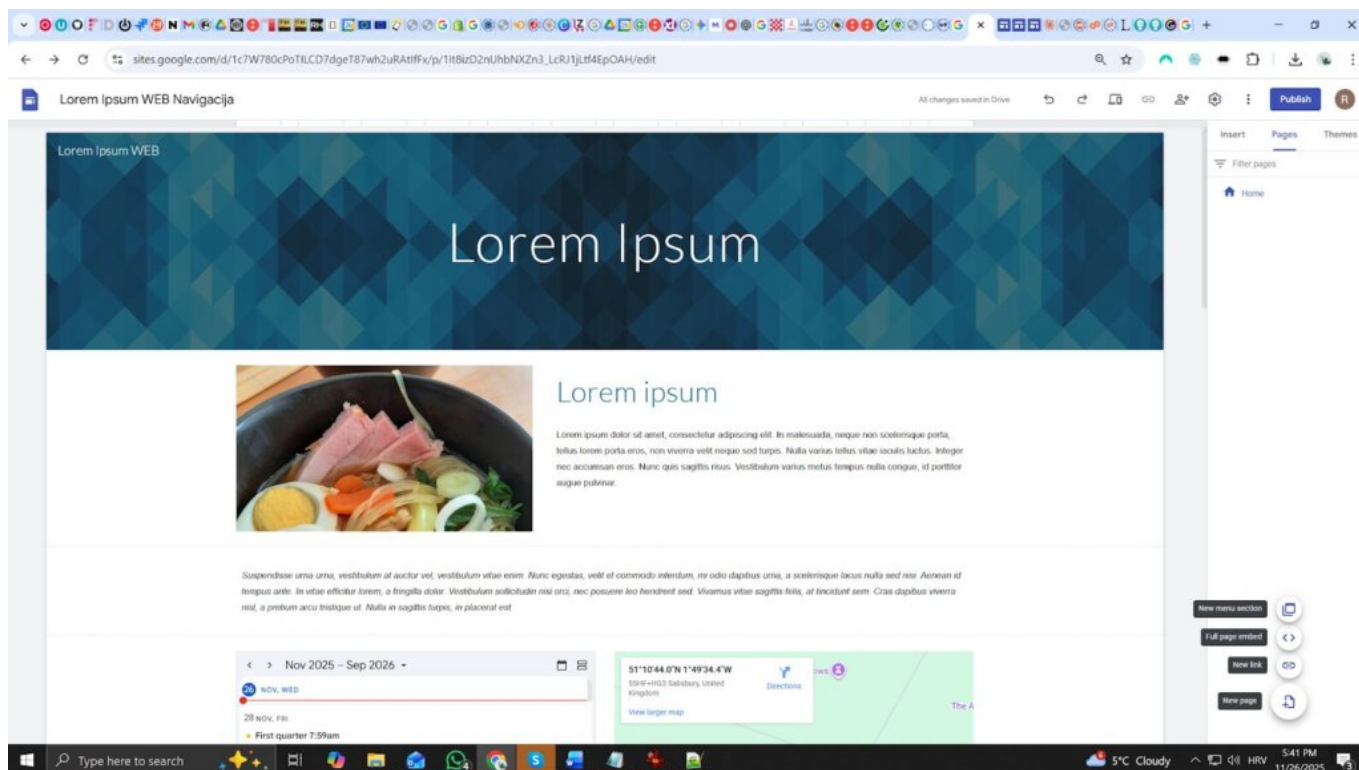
sites.google.com/d/1c7W780cPoTILCD7dgeT87wh2uRAtlfFx/p/1It8izD2nUhbNXZn3_LcRJ1jLtf4EpOAH/edit

Lorem Ipsum WEB Navigacija

All changes saved in Drive

Publish

Insert Pages Themes

Filter pages

Home

Lorem Ipsum WEB

Lorem Ipsum

Lorem ipsum

Lorem ipsum dolor sit amet, consectetur adipiscing elit. In malesuada, neque non scelerisque porta, tellus lorem porta eros, non viverra velit neque sed turpis. Nulla varius tellus vitae iaculis luctus. Integer nec accumsan eros. Nunc quis sagittis risus. Vestibulum varius metus tempus nulla congue, id porttitor augue pulvinar.

Suspendisse urna urna, vestibulum at auctor vel, vestibulum vitae enim. Nunc egestas, velit et commodo interdum, mi odio dapibus urna, a scelerisque lacus nulla sed nisi. Aenean id tempus ante. In vitae efficitur lorem, a fringilla dolor. Vestibulum sollicitudin nisi orci, nec posuere leo hendrerit sed. Vivamus vitae sagittis felis, at tincidunt sem. Cras dapibus viverra nisl, a pretium arcu tristique ut. Nulla in sagittis turpis, in placerat est.

Nov 2025 – Sep 2026

26 NOV, WED

28 NOV, FRI

First quarter 7:59am

51°10'44.0"N 1°49'34.4"W

5583+HG3 Salisbury, United Kingdom

Directions

View larger map

The A

New menu section

Full page embed

New link

New page

Type here to search

5°C Cloudy

HRV

5:41 PM

11/26/2025